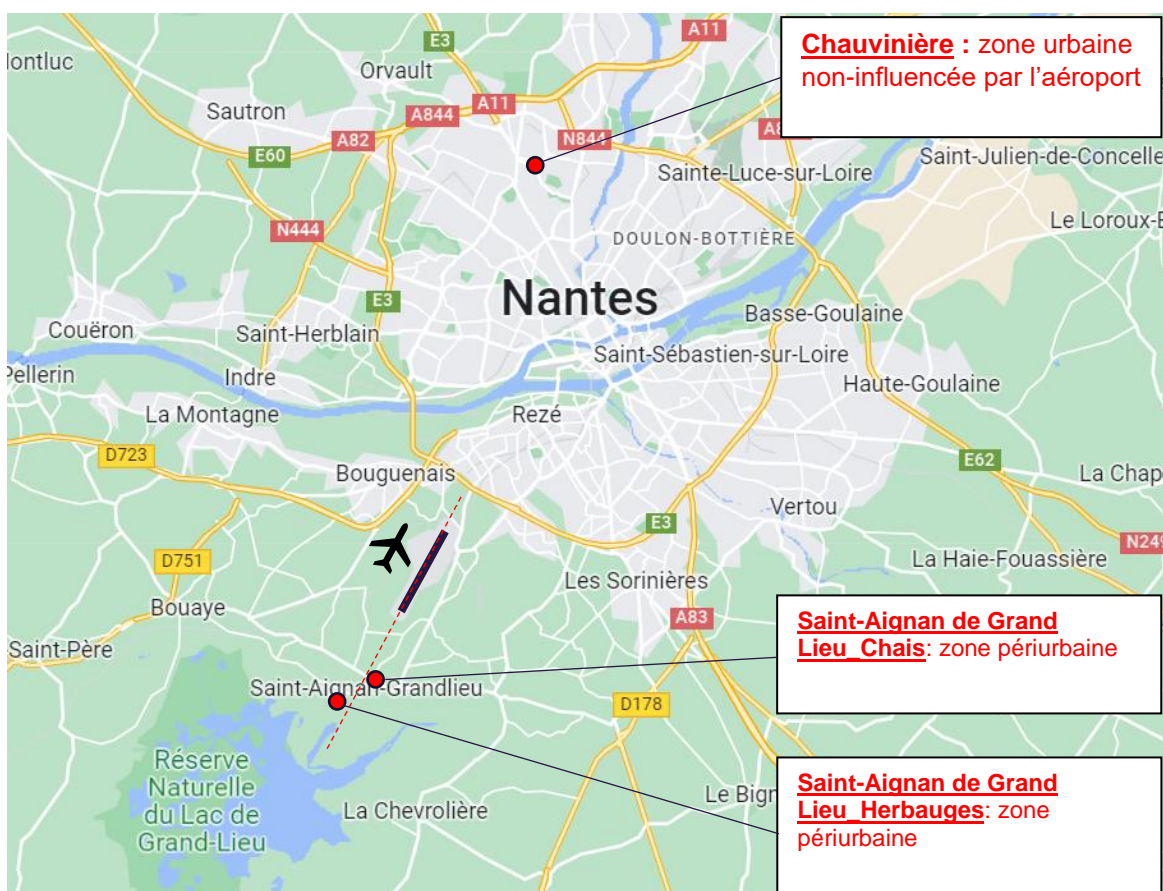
Chauvinière : zone urbaine non-influencée par l'aéroport

Saint-Aignan de Grand Lieu_Chais: zone périurbaine

Saint-Aignan de Grand Lieu_Herbauges: zone périurbaine

Nantes
ontluc
Orvault
E3
A11
Sautron
A844
A11
A82
N844
A8
E60
Sainte-Luce-sur-Loire
Saint-Julien-de-Concelle
N444
DOULON-BOTTIÈRE
Le Loroux-B
E3
Couëron
Saint-Herblain
Basse-Goulaine
Saint-Sébastien-sur-Loire
Pellerin
Indre
Haute-Goulaine
La Montagne
Rezé
D723
E62
Bouguenais
La Chap
Vertou
E3
N249
D751
La Haie-Fouassière
Les Sorinières
Bouaye
A83
Saint-Père
Saint-Aignan-Grandlieu
D178
Réserve Naturelle du Lac de Grand-Lieu
Le Bign
La Chevrolière